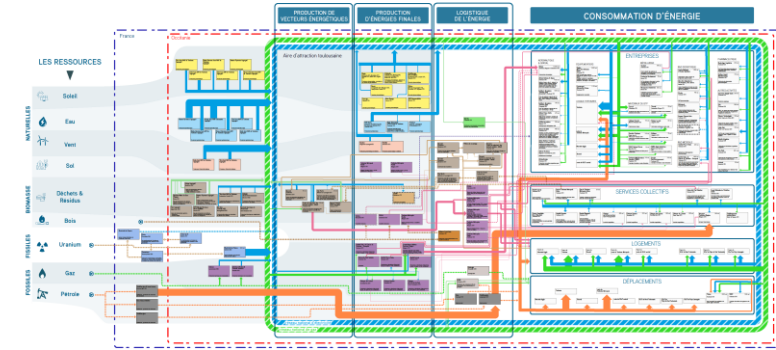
PRODUCTION DE VECTEURS ÉNERGÉTIQUES

PRODUCTION D'ÉNERGIES FINALES

LOGISTIQUE DE L'ÉNERGIE

CONSOMMATION D'ÉNERGIE

France

Occitanie

Aire d'attraction toulousaine

LES RESSOURCES

NATURELLES

Soleil

Eau

Vent

Sol

BIOMASSE

Déchets & Résidus

Bois

FISSILES

Uranium

FOSSILES

Gaz

Pétrole

ENTREPRISES

SERVICES COLLECTIFS

LOGEMENTS

DÉPLACEMENTS